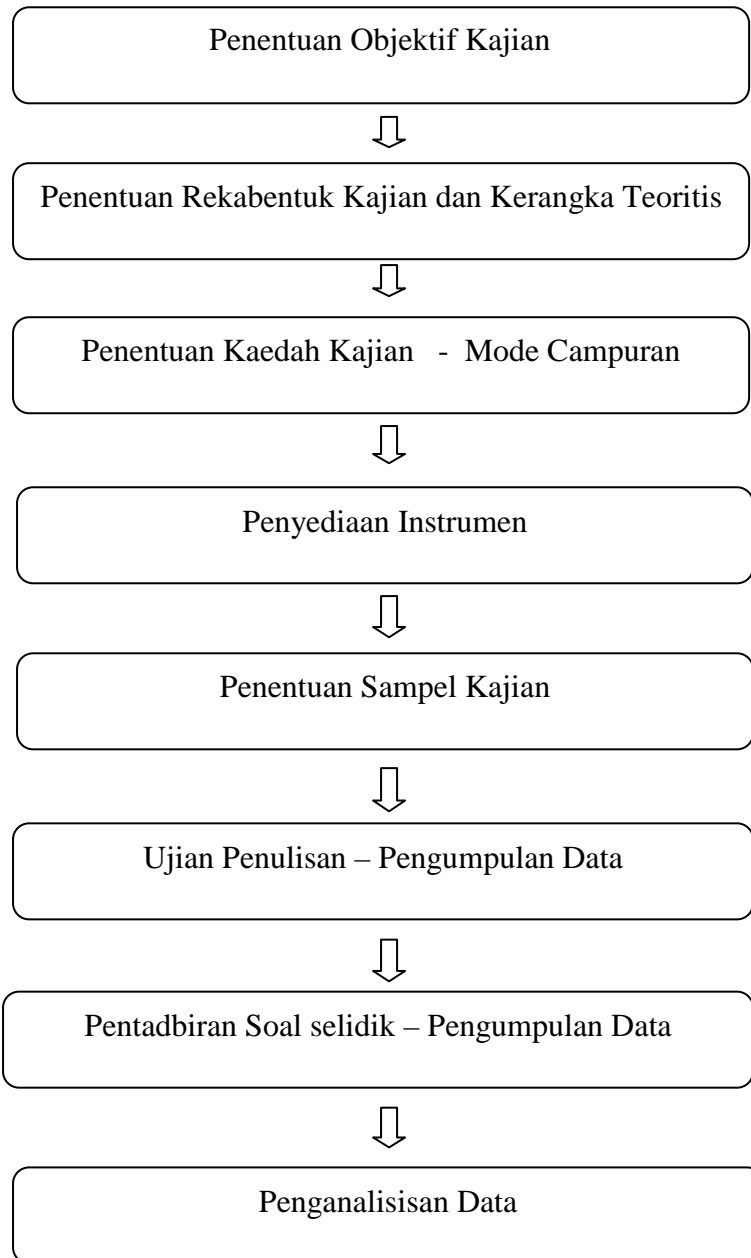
Penentuan Objektif Kajian

Penentuan Rekabentuk Kajian dan Kerangka Teoritis

Penentuan Kaedah Kajian - Mode Campuran

Penyediaan Instrumen

Penentuan Sampel Kajian

Ujian Penulisan – Pengumpulan Data

Pentadbiran Soal selidik – Pengumpulan Data

Penganalisisan Data